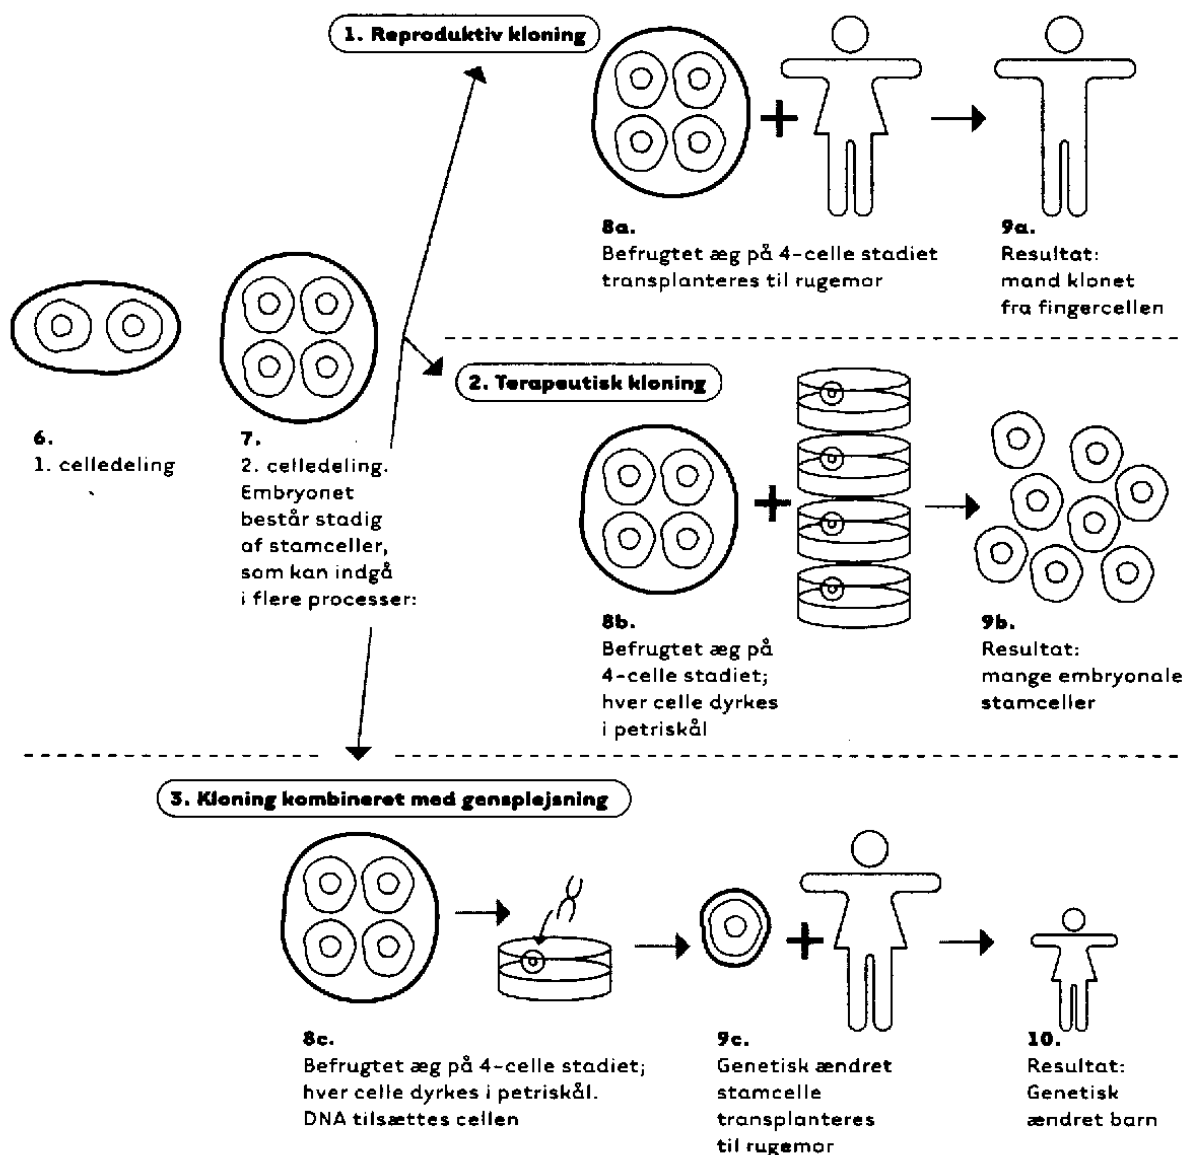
1. Reproduktiv kloning

8a.
Befrugtet æg på 4-celle stadiet transplanteres til rugemor

9a.
Resultat:
mand klonet fra fingercellen

6.
1. celledeling

7.
2. celledeling. Embryonet består stadig af stamceller, som kan indgå i flere processer:

2. Terapeutisk kloning

8b.
Befrugtet æg på 4-celle stadiet; hver celle dyrkes i petriskål

9b.
Resultat:
mange embryonale stamceller

3. Kloning kombineret med gensplejsning

8c.
Befrugtet æg på 4-celle stadiet; hver celle dyrkes i petriskål. DNA tilsættes cellen

9c.
Genetisk ændret stamcelle transplanteres til rugemor

10.
Resultat:
Genetisk ændret barn